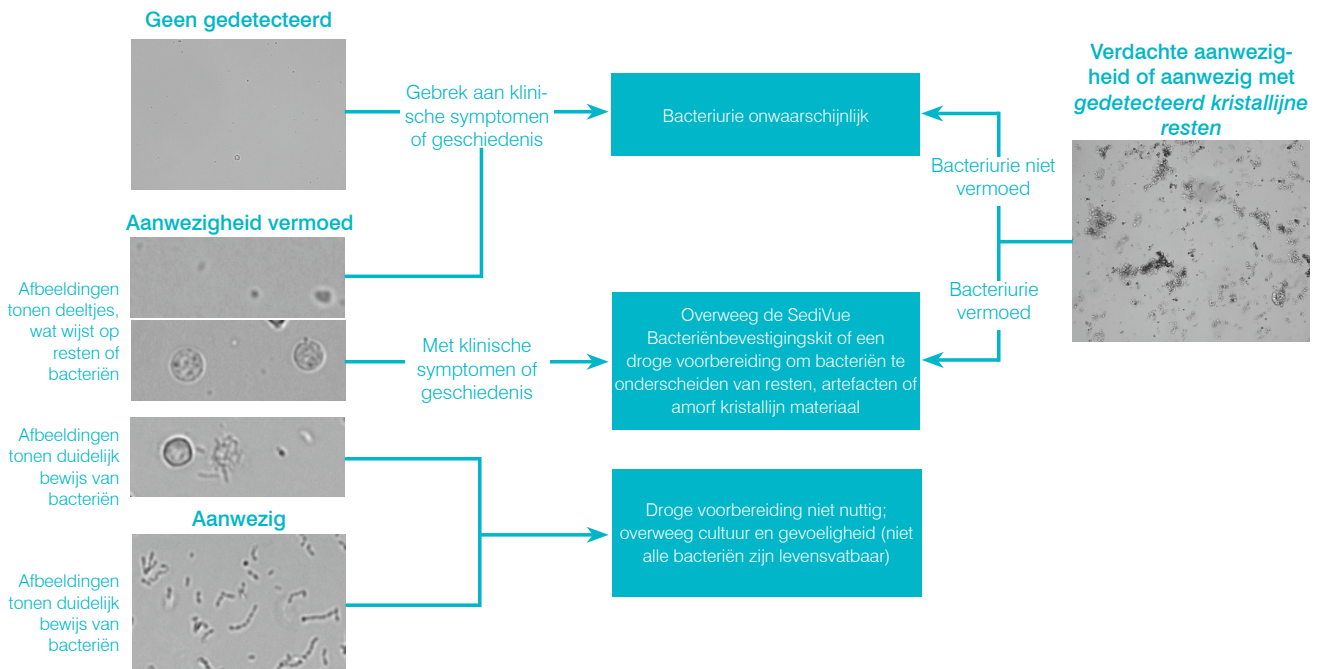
Geen gedetecteerd

Gebrek aan klinische symptomen of geschiedenis

Bacteriurie onwaarschijnlijk

Verdachte aanwezigheid of aanwezig met *gedetecteerd kristallijne resten*

Bacteriurie niet vermoed

Aanwezigheid vermoed

Afbeeldingen tonen deeltjes, wat wijst op resten of bacteriën

Met klinische symptomen of geschiedenis

Overweeg de SediVue Bacteriënbevestigingskit of een droge voorbereiding om bacteriën te onderscheiden van resten, artefacten of amorf kristallijn materiaal

Bacteriurie vermoed

Afbeeldingen tonen duidelijk bewijs van bacteriën

Aanwezig

Droge voorbereiding niet nuttig; overweeg cultuur en gevoeligheid (niet alle bacteriën zijn levensvatbaar)

Afbeeldingen tonen duidelijk bewijs van bacteriën